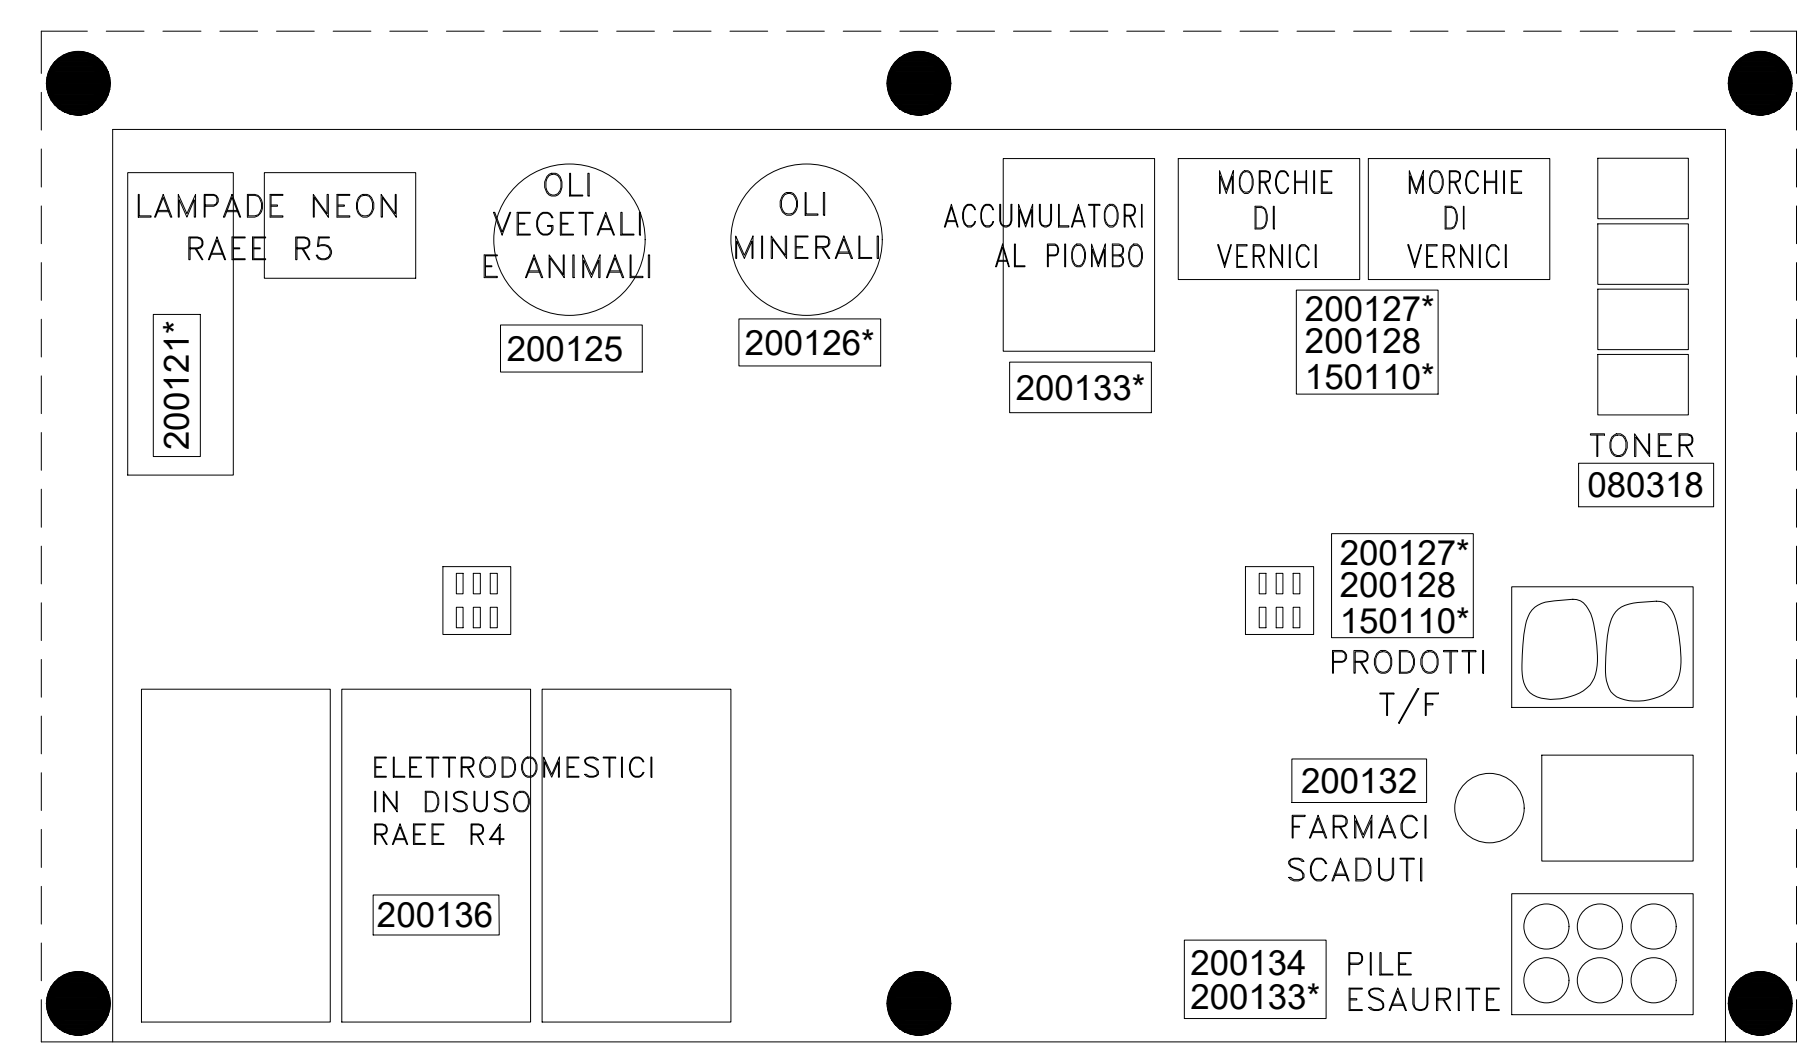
LAMPADE NEON
RAEE R5

200121*

OLI
VEGETALI
E ANIMALI

200125

OLI
MINERALI

200126*

ACCUMULATORI
AL PIOMBO

200133*

MORCHIE
DI
VERNICI

MORCHIE
DI
VERNICI

200127*
200128
150110*

TONER
080318

200127*
200128
150110*

PRODOTTI
T/F

ELETTRODOMESTICI
IN DISUSO
RAEE R4

200136

200132
FARMACI
SCADUTI

200134
200133*

PILE
ESAURITE